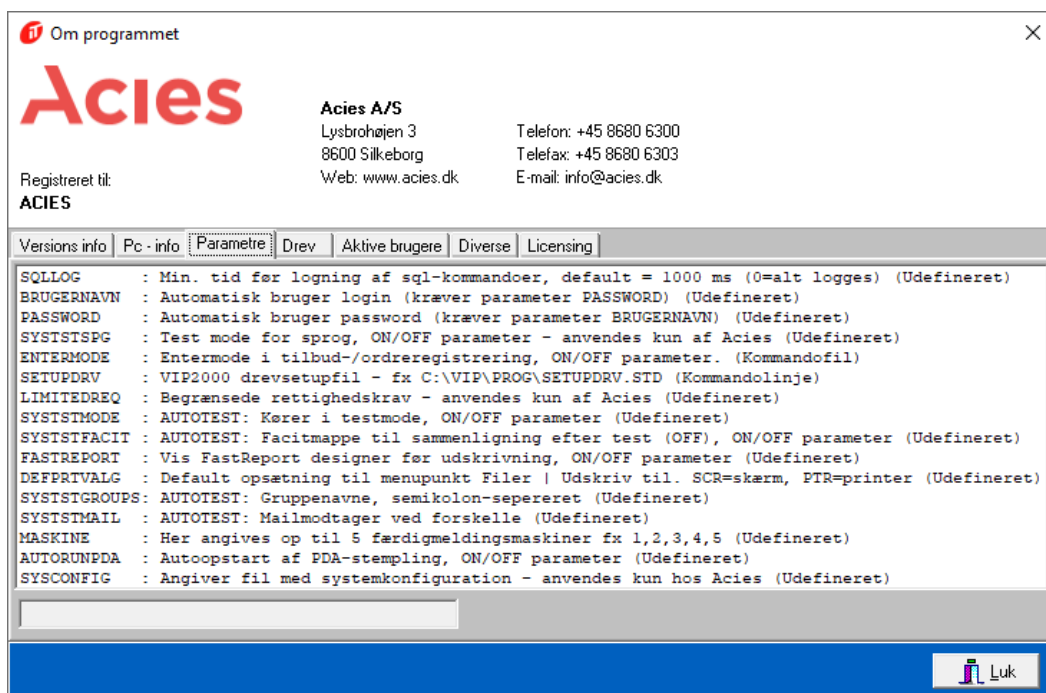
Om programmet

Acies

Registreret til:
ACIES

Acies A/S
Lysbrohøjen 3
8600 Silkeborg
Web: www.acies.dk

Telefon: +45 8680 6300
Telefax: +45 8680 6303
E-mail: info@acies.dk

Versions info | Pc - info | Parametre | Drev | Aktive brugere | Diverse | Licensing

SQLLOG : Min. tid før logning af sql-kommandoer, default = 1000 ms (0=alt logges) (Udefineret)
BRUGERNAVN : Automatisk bruger login (kræver parameter PASSWORD) (Udefineret)
PASSWORD : Automatisk bruger password (kræver parameter BRUGERNAVN) (Udefineret)
SYSTSTSPG : Test mode for sprog, ON/OFF parameter - anvendes kun af Acies (Udefineret)
ENTERMODE : Entermode i tilbud-/ordreregistrering, ON/OFF parameter. (Kommandofil)
SETUPDRV : VIP2000 drevsetupfil - fx C:\VIP\PROG\SETUPDRV.STD (Kommandolinje)
LIMITEDREQ : Begrænsede rettighedskrav - anvendes kun af Acies (Udefineret)
SYSTSTMODE : AUTOTEST: Kører i testmode, ON/OFF parameter (Udefineret)
SYSTSTFACIT : AUTOTEST: Facitmappe til sammenligning efter test (OFF), ON/OFF parameter (Udefineret)
FASTREPORT : Vis FastReport designer før udskrivning, ON/OFF parameter (Udefineret)
DEFPRTVALG : Default opsætning til menupunkt Filer | Udskriv til. SCR=skærm, PTR=printer (Udefineret)
SYSTSTGROUPS: AUTOTEST: Gruppenavne, semikolon-sepereret (Udefineret)
SYSTSTMAIL : AUTOTEST: Mailmodtager ved forskelle (Udefineret)
MASKINE : Her angives op til 5 færdigmeldingsmaskiner fx 1,2,3,4,5 (Udefineret)
AUTORUNPDA : Autoopstart af PDA-stempling, ON/OFF parameter (Udefineret)
SYSCONFIG : Angiver fil med systemkonfiguration - anvendes kun hos Acies (Udefineret)

Luk